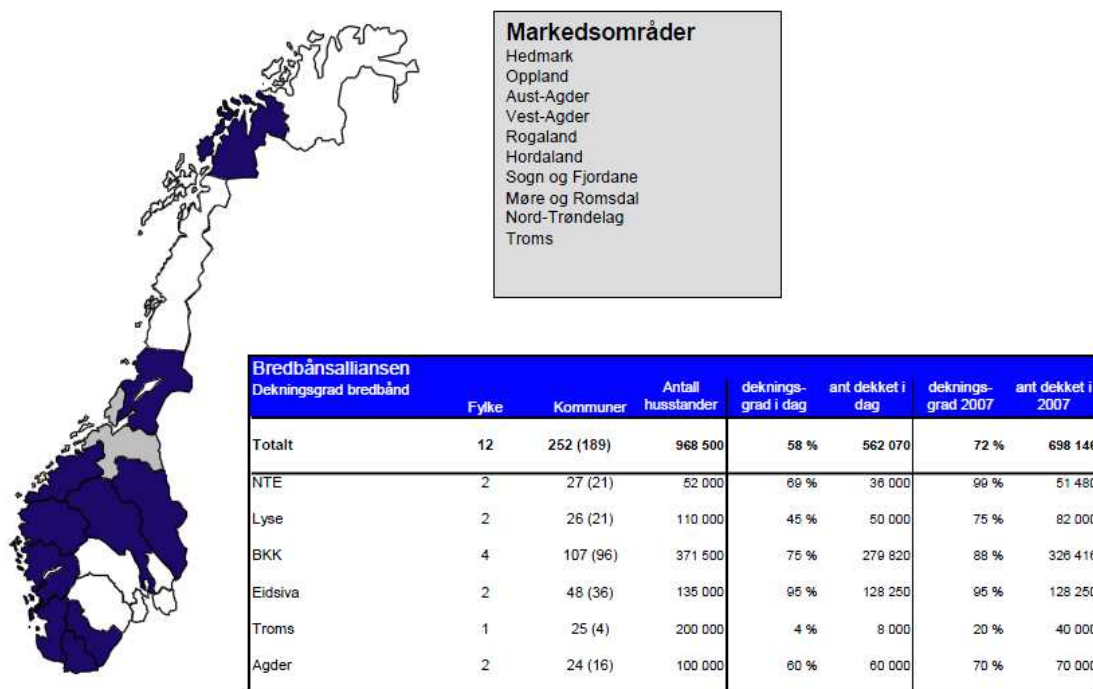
Markedsområder
Hedmark
Oppland
Aust-Agder
Vest-Agder
Rogaland
Hordaland
Sogn og Fjordane
Møre og Romsdal
Nord-Trøndelag
Troms

Bredbånsalliansen
Dekningsgrad bredbånd

| | Fylke | Kommuner | Antall husstander | deknings-grad i dag | ant dekket i dag | deknings-grad 2007 | ant dekket i 2007 |
|---|---|---|---|---|---|---|---|
| Totalt | 12 | 252 (189) | 968 500 | 58 % | 562 070 | 72 % | 698 14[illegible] |
| NTE | 2 | 27 (21) | 52 000 | 69 % | 36 000 | 99 % | 51 48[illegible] |
| Lyse | 2 | 26 (21) | 110 000 | 45 % | 50 000 | 75 % | 82 00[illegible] |
| BKK | 4 | 107 (96) | 371 500 | 75 % | 279 820 | 88 % | 326 41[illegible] |
| Eidsiva | 2 | 48 (36) | 135 000 | 95 % | 128 250 | 95 % | 128 25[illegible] |
| Troms | 1 | 25 (4) | 200 000 | 4 % | 8 000 | 20 % | 40 00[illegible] |
| Agder | 2 | 24 (16) | 100 000 | 60 % | 60 000 | 70 % | 70 00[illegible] |